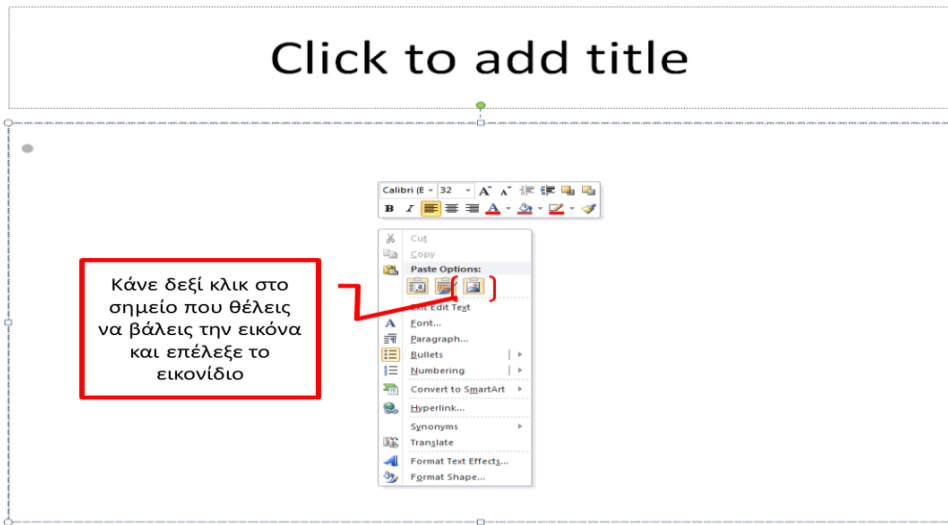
Click to add title

Calibri (E 32

B I A

Cut
Copy
Paste Options:
Exit Edit Text
Font...
Paragraph...
Bullets
Numbering
Convert to SmartArt
Hyperlink...
Synonyms
Translate
Format Text Effects...
Format Shape...

Κάνε δεξί κλικ στο σημείο που θέλεις να βάλεις την εικόνα και επέλεξε το εικονίδιο